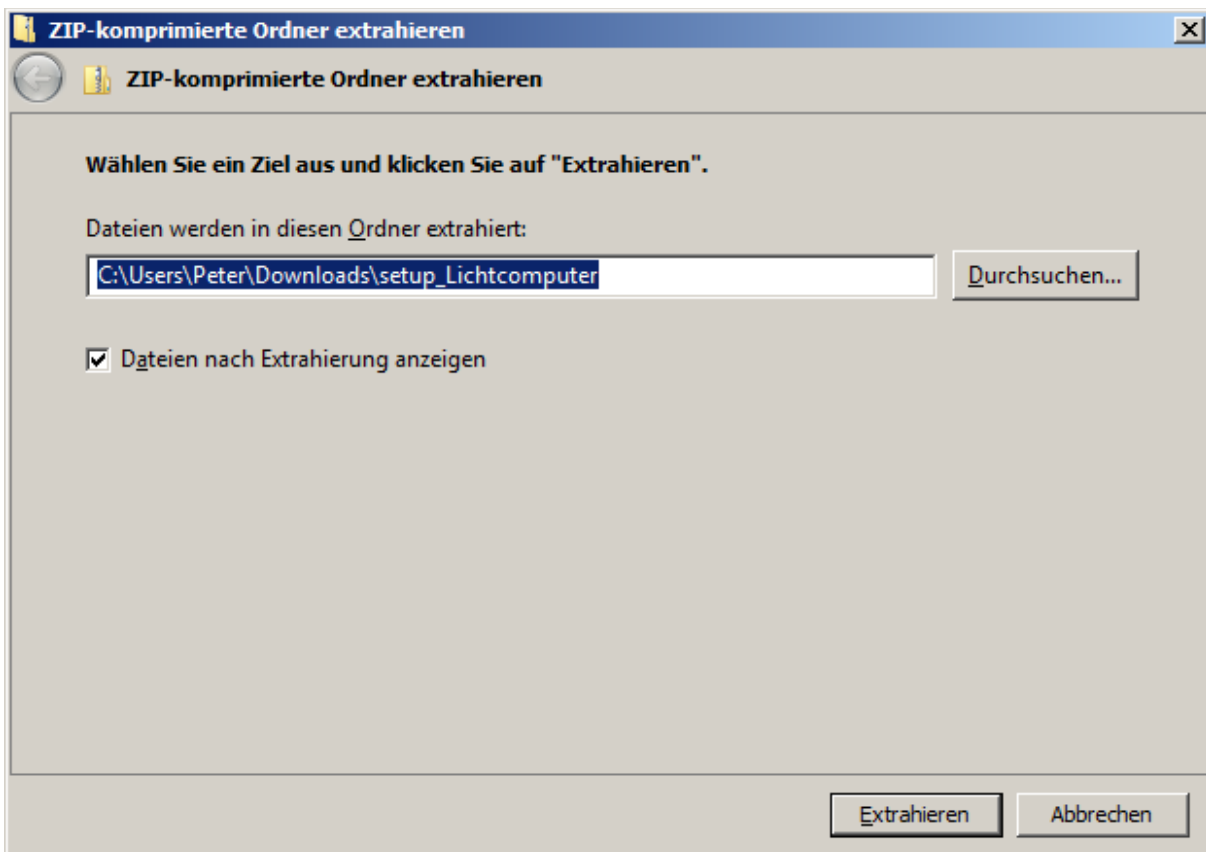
ZIP-komprimierte Ordner extrahieren

ZIP-komprimierte Ordner extrahieren

Wählen Sie ein Ziel aus und klicken Sie auf "Extrahieren".

Dateien werden in diesen Ordner extrahiert:

C:\Users\Peter\Downloads\setup_Lichtcomputer

Durchsuchen...

Dateien nach Extrahierung anzeigen

Extrahieren

Abbrechen